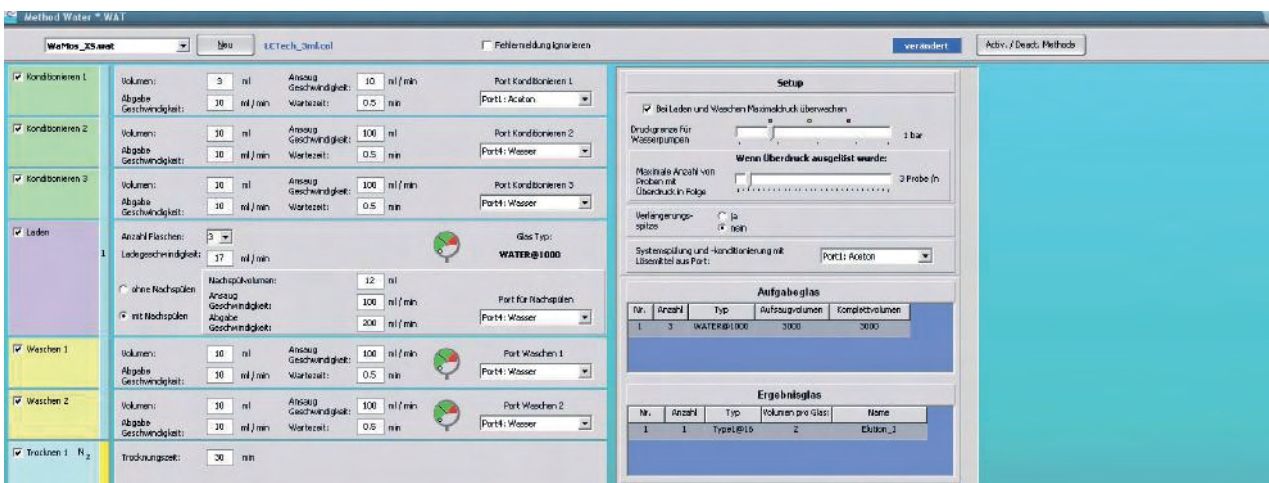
Method Water * WAT

WaMos_XS.wat | Neu | LCTech_3ml.col | Fehlermeldung ignorieren | verändert | Activ. / Deact. Methode

Konditionieren 1
Volumen: 3 ml
Abgabe Geschwindigkeit: 10 ml / min
Ansaug Geschwindigkeit: 10 ml / min
Wartezeit: 0.5 min
Port Konditionieren 1
Port1: Aceton

Konditionieren 2
Volumen: 10 ml
Abgabe Geschwindigkeit: 10 ml / min
Ansaug Geschwindigkeit: 100 ml
Wartezeit: 0.5 min
Port Konditionieren 2
Port4: Wasser

Konditionieren 3
Volumen: 10 ml
Abgabe Geschwindigkeit: 10 ml / min
Ansaug Geschwindigkeit: 100 ml / min
Wartezeit: 0.5 min
Port Konditionieren 3
Port4: Wasser

Laden
1
Anzahl Flaschen: 3
Ladegeschwindigkeit: 17 ml / min
Glas Typ:
WATER@1000
ohne Nachspülen
mit Nachspülen
Nachspülvolumen: 12 ml
Ansaug Geschwindigkeit: 100 ml / min
Abgabe Geschwindigkeit: 200 ml / min
Port für Nachspülen
Port4: Wasser

Waschen 1
Volumen: 10 ml
Abgabe Geschwindigkeit: 10 ml / min
Ansaug Geschwindigkeit: 100 ml / min
Wartezeit: 0.5 min
Port Waschen 1
Port4: Wasser

Waschen 2
Volumen: 10 ml
Abgabe Geschwindigkeit: 10 ml / min
Ansaug Geschwindigkeit: 100 ml / min
Wartezeit: 0.5 min
Port Waschen 2
Port4: Wasser

Trocknen 1 $N_2$
Trocknungszeit: 30 min

Setup
Bei Laden und Waschen Maximaldruck überwachen
Druckgrenze für Wasserpumpen 1 bar
Wenn Überdruck ausgelöst wurde:
Maximale Anzahl von Proben mit Überdruck in Folge 3 Probe (n
Verlängerungsspitze
ja
nein
Systemspülung und -konditionierung mit Lösemittel aus Port: Port1: Aceton

Aufgabeglas
| Nr. | Anzahl | Typ | Aufsaugvolumen | Komplettvolumen |
|---|---|---|---|---|
| 1 | 3 | WATER@1000 | 3000 | 3000 |

Ergebnisglas
| Nr. | Anzahl | Typ | Volumen pro Glas: | Name |
|---|---|---|---|---|
| 1 | 1 | Type1@16 | 2 | Elution_1 |